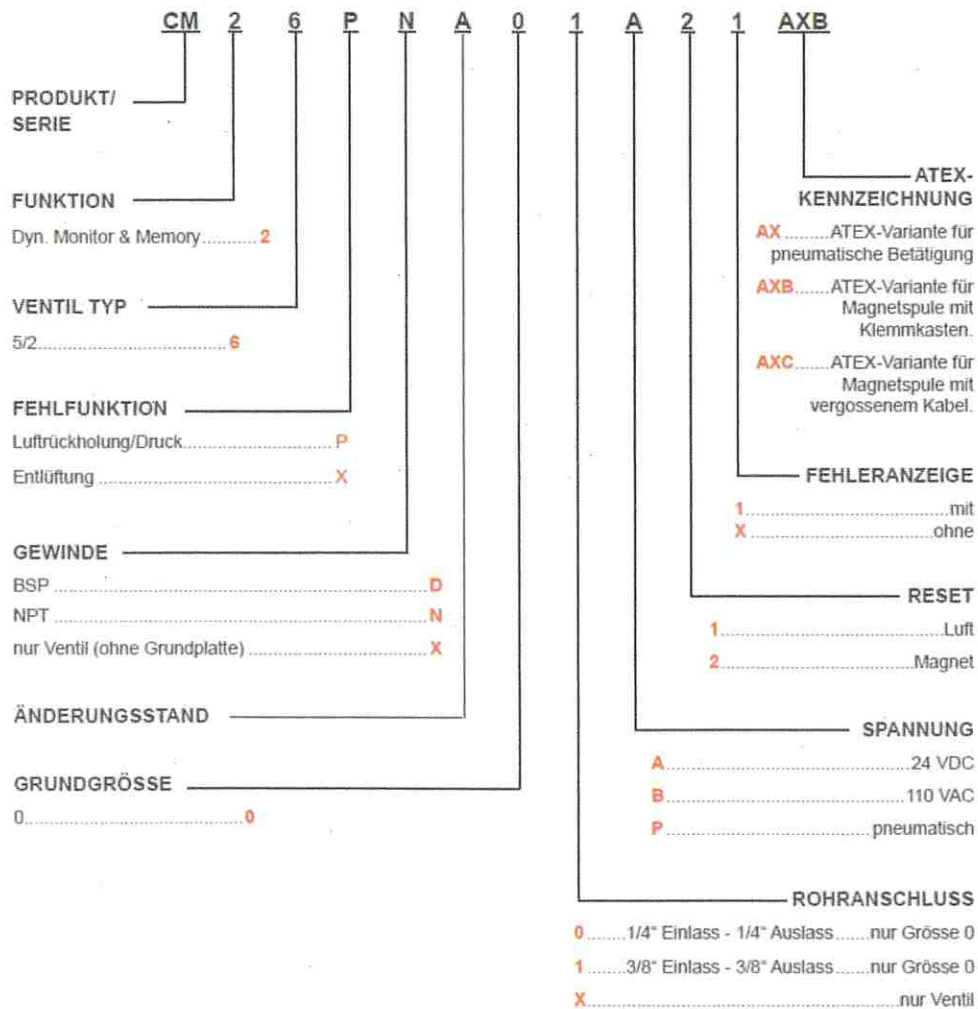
CM 2 6 P N A 0 1 A 2 1 AXB

PRODUKT/
SERIE

FUNKTION
Dyn. Monitor & Memory..........2

VENTIL TYP
5/2..............................6

FEHLFUNKTION
Luftrückholung/Druck..........................P
Entlüftung ....................................X

GEWINDE
BSP ..........................................D
NPT ..........................................N
nur Ventil (ohne Grundplatte) ..................X

ÄNDERUNGSSTAND

GRUNDGRÖSSE
0..............................0

ATEX-
KENNZEICHNUNG
AX .........ATEX-Variante für pneumatische Betätigung
AXB.......ATEX-Variante für Magnetspule mit Klemmkasten.
AXC.......ATEX-Variante für Magnetspule mit vergossenem Kabel.

FEHLERANZEIGE
1..........................................mit
X .........................................ohne

RESET
1.........................................Luft
2......................................Magnet

SPANNUNG
A......................................24 VDC
B.....................................110 VAC
P...................................pneumatisch

ROHRANSCHLUSS
0........1/4" Einlass - 1/4" Auslass.......nur Grösse 0
1 .......3/8" Einlass - 3/8" Auslass.......nur Grösse 0
X..............................................nur Ventil